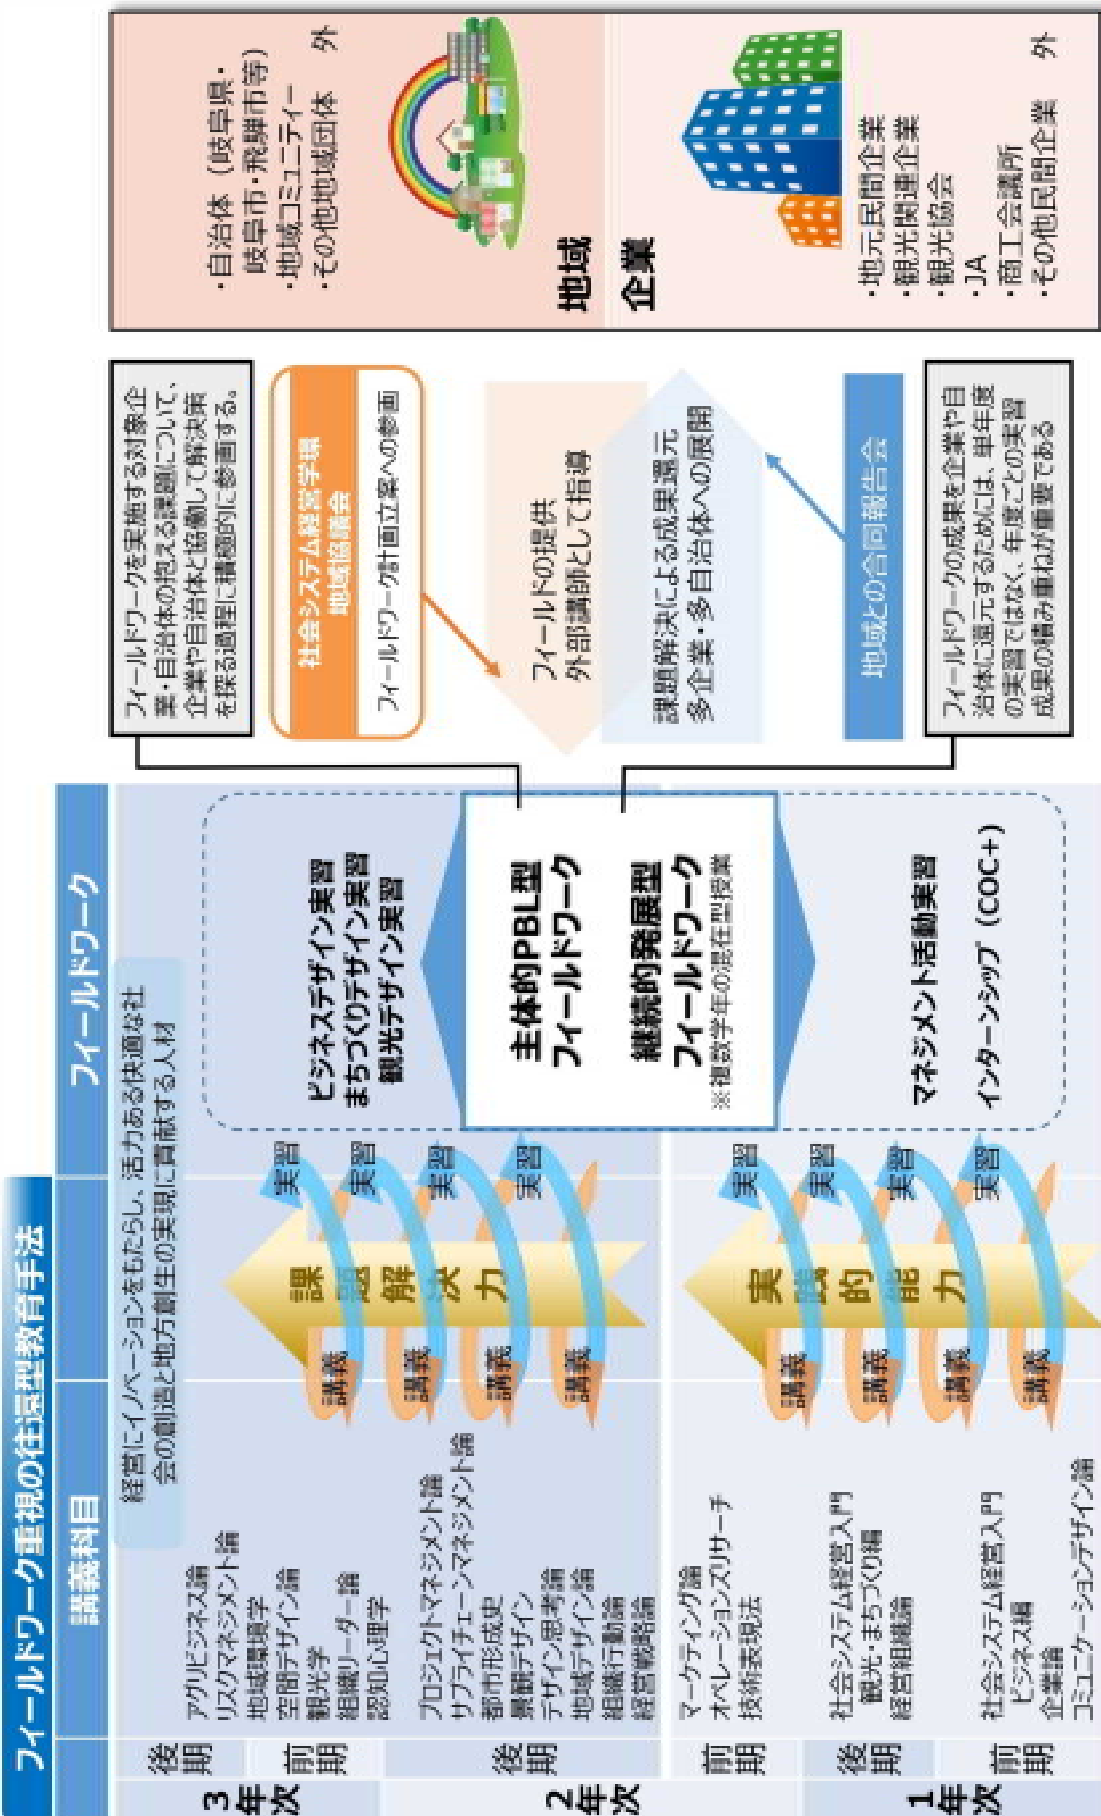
フィールドワーク重視の往還型教育手法

講義科目

フィールドワーク

経営にイノベーションをもたらし、活力ある快適な社会の創造と地方創生の実現に貢献する人材

3年次
後期
前期
アグリビジネス論
リスクマネジメント論
地域環境学
空間デザイン論
観光学
組織リーダー論
認知心理学

2年次
後期
前期
プロジェクトマネジメント論
サプライチェーンマネジメント論
都市形成史
景観デザイン
デザイン思考論
地域デザイン論
組織行動論
経営戦略論
マーケティング論
オペレーションズリサーチ
技術表現法

1年次
後期
前期
社会システム経営入門
観光・まちづくり編
経営組織論
社会システム経営入門
ビジネス編
企業論
コミュニケーションデザイン論

講義
課題解決力
実習

講義
実践的能力
実習

ビジネスデザイン実習
まちづくりデザイン実習
観光デザイン実習

主体的PBL型フィールドワーク

継続的発展型フィールドワーク
※複数学年の混在型授業

マネジメント活動実習
インターンシップ（COC+）

フィールドワークを実施する対象企業・自治体の抱える課題について、企業や自治体と協働して解決策を探る過程に積極的に参画する。

社会システム経営学環
地域協議会
フィールドワーク計画立案への参画

フィールドの提供
外部講師として指導

課題解決による成果還元
多企業・多自治体への展開

地域との合同報告会

フィールドワークの成果を企業や自治体に還元するためには、単年度の実習ではなく、年度ごとの実習成果の積み重ねが重要である

地域
・自治体（岐阜県・岐阜市・飛騨市等）
・地域コミュニティー
・その他地域団体　外

企業
・地元民間企業
・観光関連企業
・観光協会
・JA
・商工会議所
・その他民間企業　外